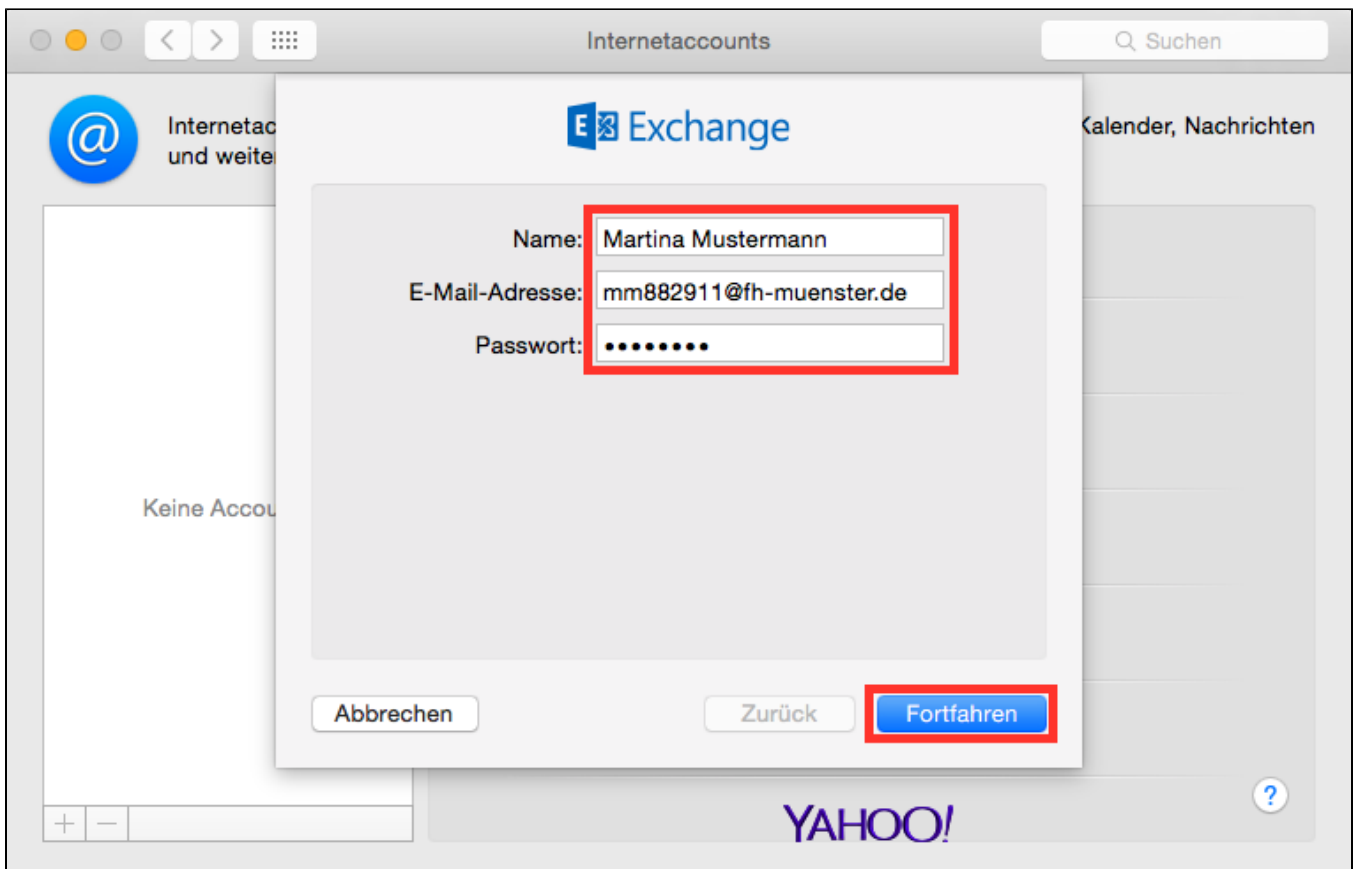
Internetaccounts

Suchen

Internetac
und weite

Kalender, Nachrichten

Exchange

Name: Martina Mustermann

E-Mail-Adresse: mm882911@fh-muenster.de

Passwort: ••••••••

Keine Accou

Abbrechen

Zurück

Fortfahren

+ −

YAHOO!

?